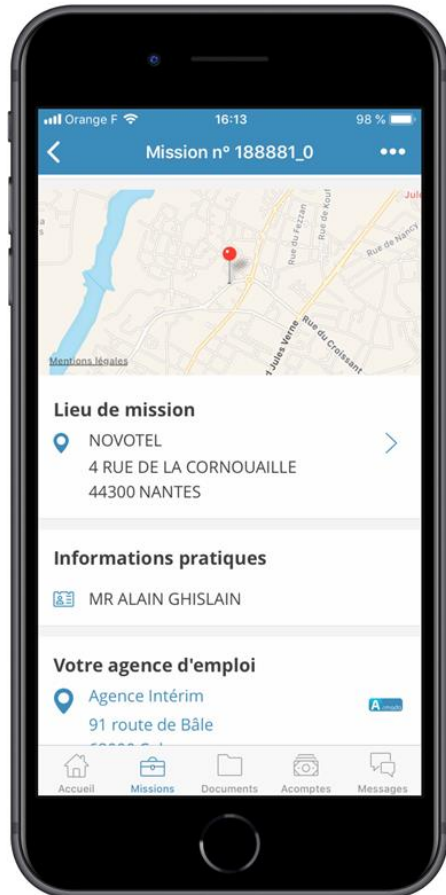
Orange F 16:13 98 %

Mission n° 188881_0

Jule
Rue du Fezzan
Rue de Kouf
Rue de Nancy
Jules Verne
Rue du Croissant
Mentions légales

Lieu de mission

NOVOTEL
4 RUE DE LA CORNOUAILLE
44300 NANTES

Informations pratiques

MR ALAIN GHISLAIN

Votre agence d'emploi

Agence Intérim
91 route de Bâle
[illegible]

A

Accueil Missions Documents Acomptes Messages